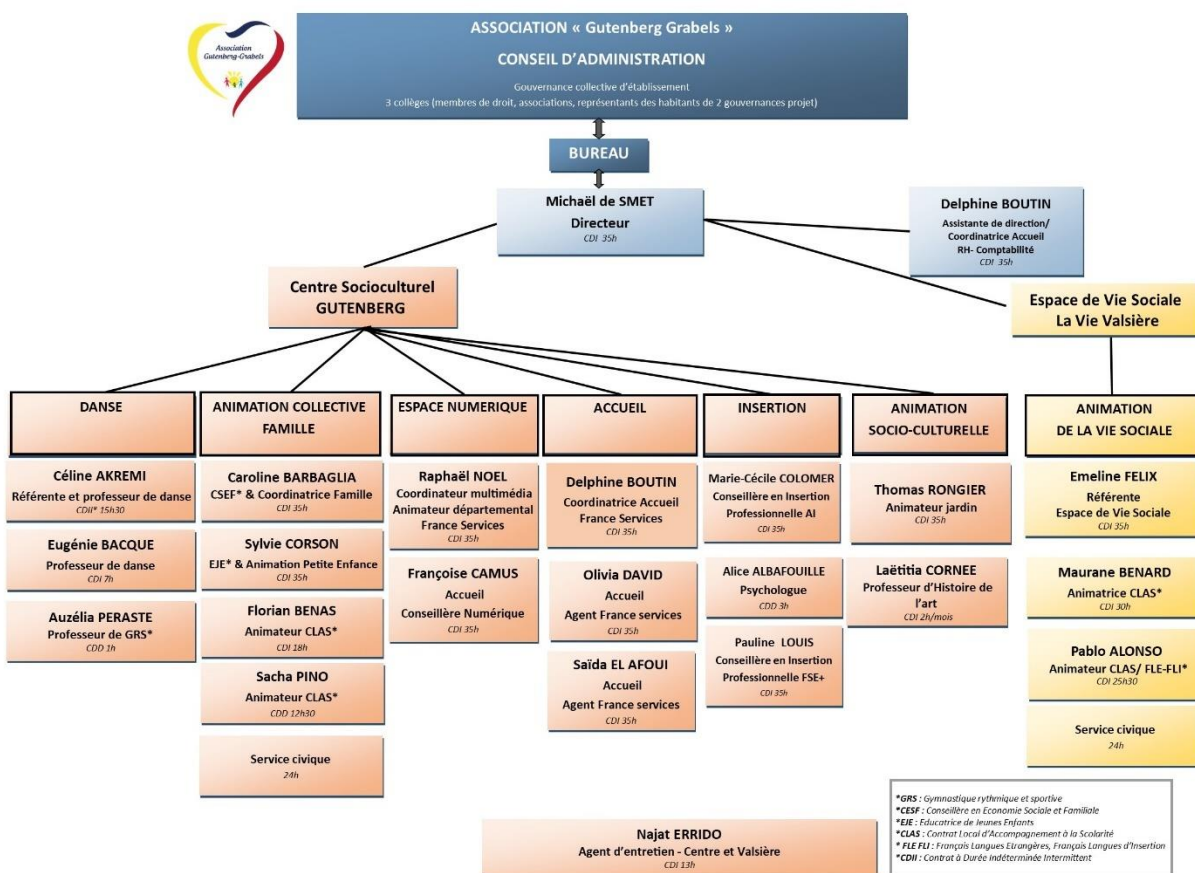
Association Gutenberg-Grabels

ASSOCIATION « Gutenberg Grabels »

CONSEIL D'ADMINISTRATION

Gouvernance collective d'établissement
3 collèges (membres de droit, associations, représentants des habitants de 2 gouvernances projet)

BUREAU

Michaël de SMET
Directeur
CDI 35h

Delphine BOUTIN
Assistante de direction/ Coordinatrice Accueil RH- Comptabilité
CDI 35h

Centre Socioculturel GUTENBERG

Espace de Vie Sociale La Vie Valsière

DANSE

Céline AKREMI
Référente et professeur de danse
CDII* 15h30

Eugénie BACQUE
Professeur de danse
CDI 7h

Auzélia PERASTE
Professeur de GRS*
CDD 1h

ANIMATION COLLECTIVE FAMILLE

Caroline BARBAGLIA
CSEF* & Coordinatrice Famille
CDI 35h

Sylvie CORSON
EJE* & Animation Petite Enfance
CDI 35h

Florian BENAS
Animateur CLAS*
CDI 18h

Sacha PINO
Animateur CLAS*
CDD 12h30

Service civique
24h

ESPACE NUMERIQUE

Raphaël NOEL
Coordinateur multimédia
Animateur départemental
France Services
CDI 35h

Françoise CAMUS
Accueil
Conseillère Numérique
CDI 35h

ACCUEIL

Delphine BOUTIN
Coordinatrice Accueil
France Services
CDI 35h

Olivia DAVID
Accueil
Agent France services
CDI 35h

Saïda EL AFOUI
Accueil
Agent France services
CDI 35h

INSERTION

Marie-Cécile COLOMER
Conseillère en Insertion Professionnelle AI
CDI 35h

Alice ALBAFOUILLE
Psychologue
CDD 3h

Pauline LOUIS
Conseillère en Insertion Professionnelle FSE+
CDI 35h

ANIMATION SOCIO-CULTURELLE

Thomas RONGIER
Animateur jardin
CDI 35h

Laëtitia CORNEE
Professeur d'Histoire de l'art
CDI 2h/mois

ANIMATION DE LA VIE SOCIALE

Emeline FELIX
Référente
Espace de Vie Sociale
CDI 35h

Maurane BENARD
Animatrice CLAS*
CDI 30h

Pablo ALONSO
Animateur CLAS/ FLE-FLI*
CDI 25h30

Service civique
24h

Najat ERRIDO
Agent d'entretien - Centre et Valsière
CDI 13h

*GRS : Gymnastique rythmique et sportive
*CESF : Conseillère en Economie Sociale et Familiale
*EJE : Educatrice de Jeunes Enfants
*CLAS : Contrat Local d'Accompagnement à la Scolarité
* FLE FLI : Français Langues Etrangères, Français Langues d'Insertion
*CDII : Contrat à Durée Indéterminée Intermittent